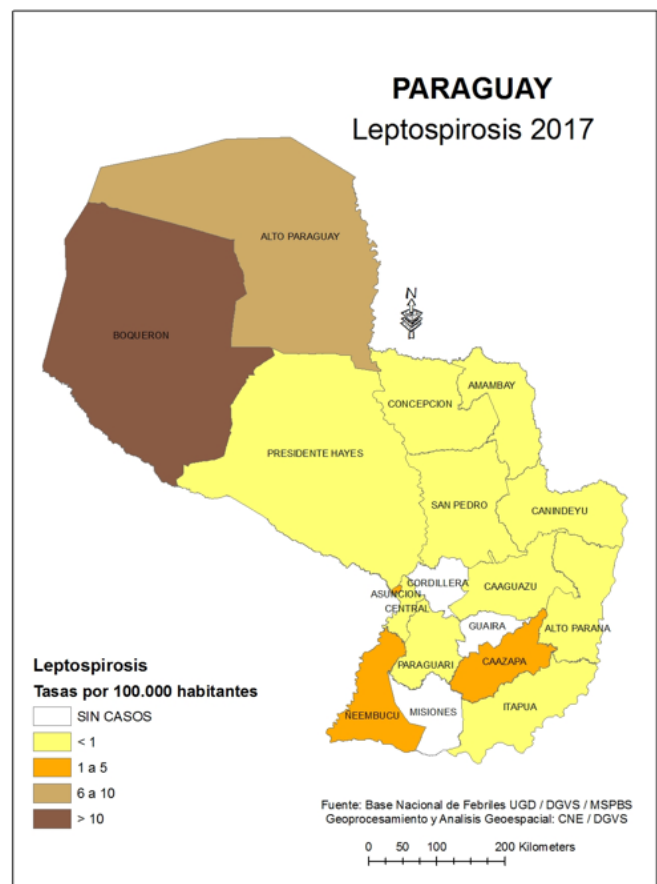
PARAGUAY
Leptospirosis 2017

N

ALTO PARAGUAY

BOQUERON

PRESIDENTE HAYES

CONCEPCION

AMAMBAY

SAN PEDRO

CANINDEYU

CORDILLERA

ASUNCION

CENTRAL

CAAGUAZU

GUAIRA

ALTO PARANA

PARAGUARI

CAAZAPA

NEEMBUCU

MISIONES

ITAPUA

Leptospirosis
Tasas por 100.000 habitantes

SIN CASOS
< 1
1 a 5
6 a 10
> 10

Fuente: Base Nacional de Febriles UGD / DGVS / MSPBS
Geoprocesamiento y Analisis Geoespacial: CNE / DGVS

0 50 100 200 Kilometers